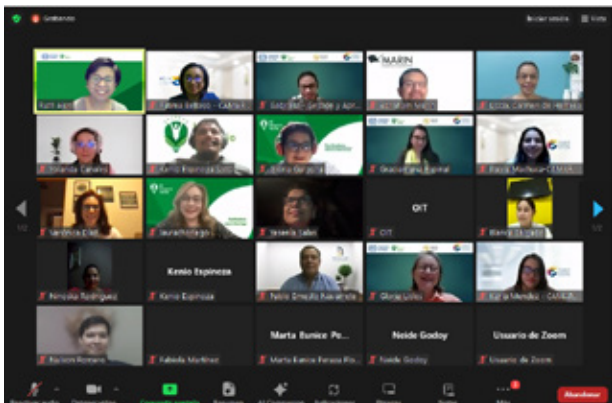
Grabando

Iniciar sesión

Vista

Ruth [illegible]

Fatima Barbosa - Cabra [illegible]

Gabriela - Género y Agr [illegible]

MARN

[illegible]

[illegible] Carmen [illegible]

Yolanda Cabalero

Karla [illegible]

Edna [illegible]

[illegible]

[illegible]

Verónica Díaz

laurachotlogo

Yeseña Sabat

OIT

OIT

Blanca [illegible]

Nirvoska Rodríguez

Kenio Espinoza

Kenio Espinoza

Pablo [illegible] Navarrete

Gloria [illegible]

Karla Mendez - CARA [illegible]

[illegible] Romero

Fabiola Martinez

Marta Eunice Po...

Marta Eunice Portillo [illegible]

Neide Godoy

Neide Godoy

Usuario de Zoom

Usuario de Zoom

1/2

1/2

Abandonar